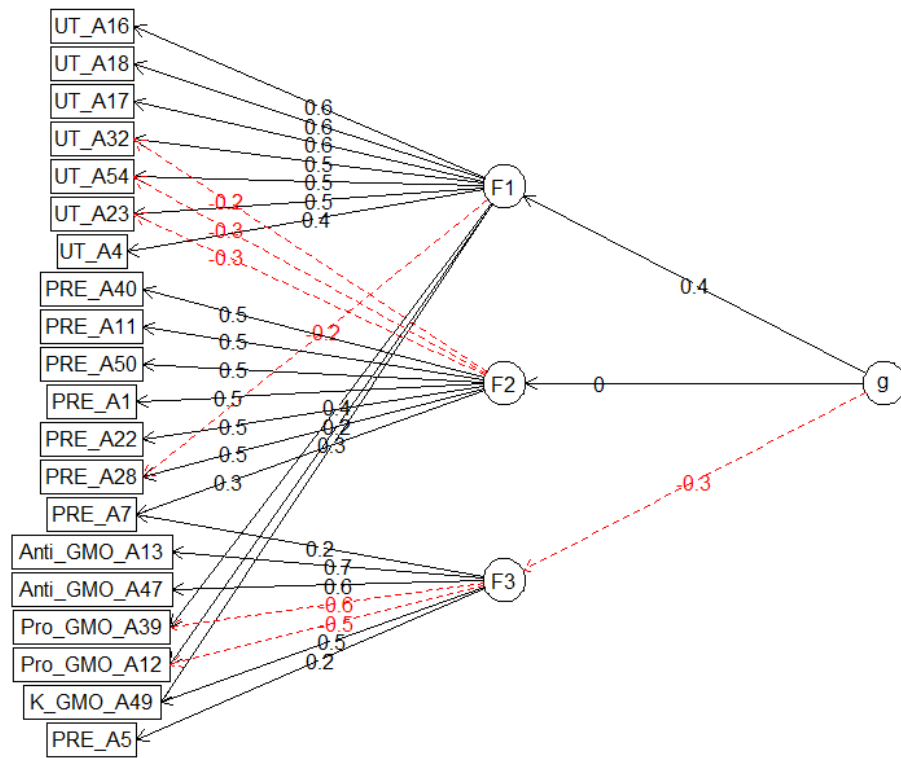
UT_A16
UT_A18
UT_A17
UT_A32
UT_A54
UT_A23
UT_A4
PRE_A40
PRE_A11
PRE_A50
PRE_A1
PRE_A22
PRE_A28
PRE_A7
Anti_GMO_A13
Anti_GMO_A47
Pro_GMO_A39
Pro_GMO_A12
K_GMO_A49
PRE_A5

0.6
0.6
0.6
0.5
0.5
0.5
0.4
-0.2
-0.3
-0.3
0.5
0.5
0.5
0.5
0.5
0.5
0.3
-0.2
0.4
0.2
0.3
0.2
0.7
0.6
-0.6
-0.5
0.5
0.2

F1
F2
F3
g

0.4
0
-0.3